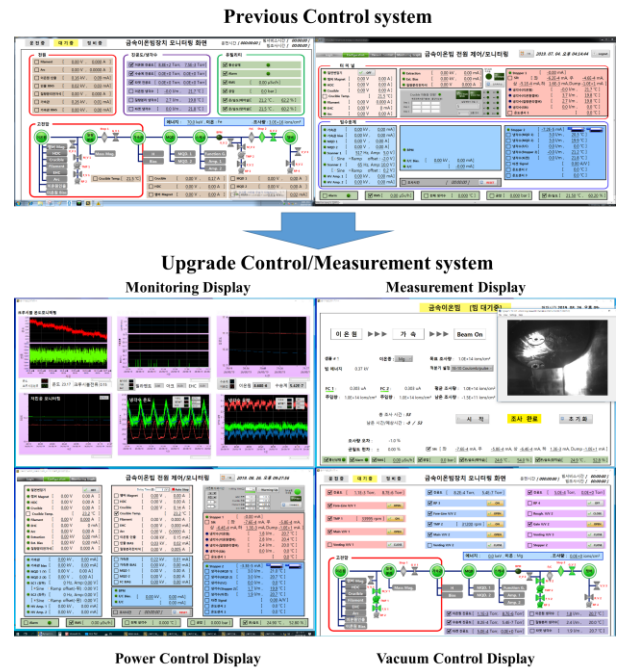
Previous Control system

금속이온빔장치 모니터링 화면

금속이온빔 전원 제어/모니터링

Upgrade Control/Measurement system

Monitoring Display

Measurement Display

금속이온빔

이 온 원

가 속

Beam On

조사 완료

금속이온빔 전원 제어/모니터링

금속이온빔장치 모니터링 화면

Power Control Display

Vacuum Control Display